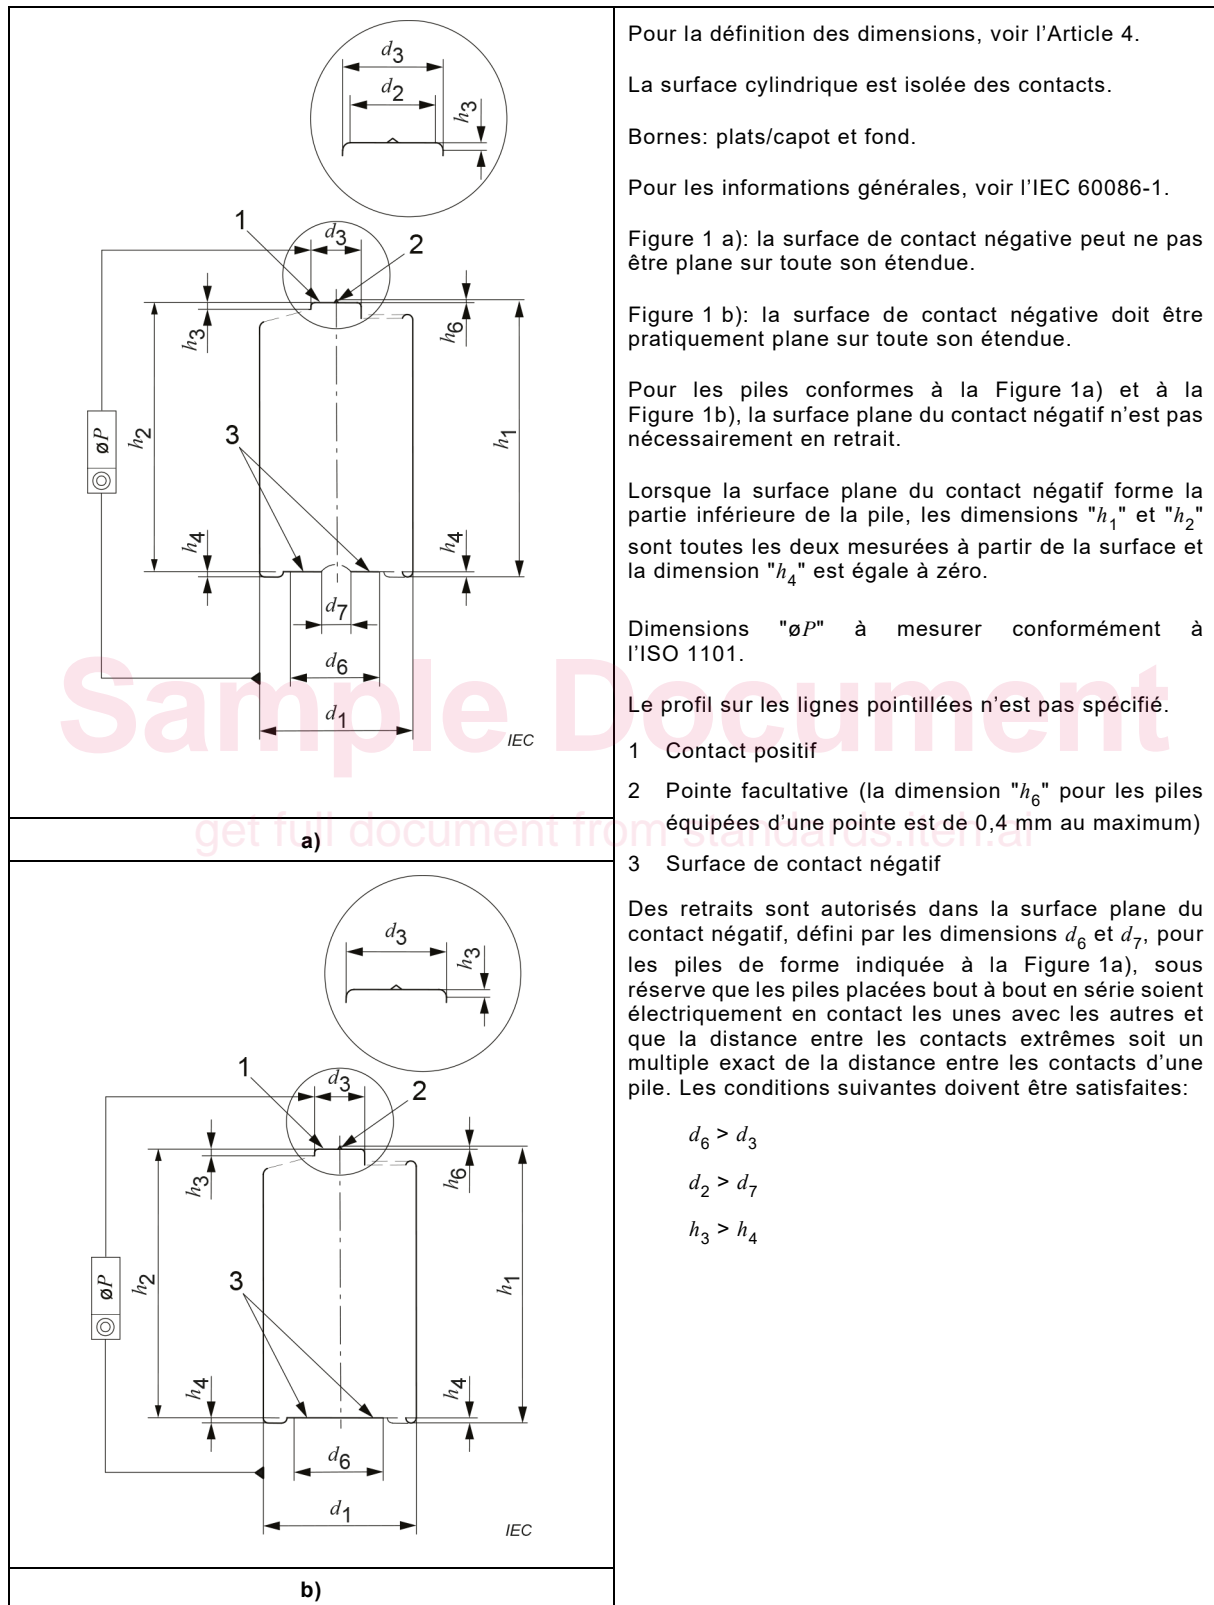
$d_3$
$d_2$
$h_3$
1
$d_3$
2
$h_3$
$h_6$
øP
◎
$h_2$
$h_1$
3
$h_4$
$h_4$
$d_7$
$d_6$
$d_1$
IEC

a)

$d_3$
$h_3$
1
$d_3$
2
$h_3$
$h_6$
øP
◎
$h_2$
$h_1$
3
$h_4$
$h_4$
$d_6$
$d_1$
IEC

b)

Pour la définition des dimensions, voir l'Article 4.

La surface cylindrique est isolée des contacts.

Bornes: plats/capot et fond.

Pour les informations générales, voir l'IEC 60086-1.

Figure 1 a): la surface de contact négative peut ne pas être plane sur toute son étendue.

Figure 1 b): la surface de contact négative doit être pratiquement plane sur toute son étendue.

Pour les piles conformes à la Figure 1a) et à la Figure 1b), la surface plane du contact négatif n'est pas nécessairement en retrait.

Lorsque la surface plane du contact négatif forme la partie inférieure de la pile, les dimensions "$h_1$" et "$h_2$" sont toutes les deux mesurées à partir de la surface et la dimension "$h_4$" est égale à zéro.

Dimensions "øP" à mesurer conformément à l'ISO 1101.

Le profil sur les lignes pointillées n'est pas spécifié.

1 Contact positif

2 Pointe facultative (la dimension "$h_6$" pour les piles équipées d'une pointe est de 0,4 mm au maximum)

3 Surface de contact négatif

Des retraits sont autorisés dans la surface plane du contact négatif, défini par les dimensions $d_6$ et $d_7$, pour les piles de forme indiquée à la Figure 1a), sous réserve que les piles placées bout à bout en série soient électriquement en contact les unes avec les autres et que la distance entre les contacts extrêmes soit un multiple exact de la distance entre les contacts d'une pile. Les conditions suivantes doivent être satisfaites:

$d_6 > d_3$

$d_2 > d_7$

$h_3 > h_4$

Sample Document
get full document from standards.iteh.ai